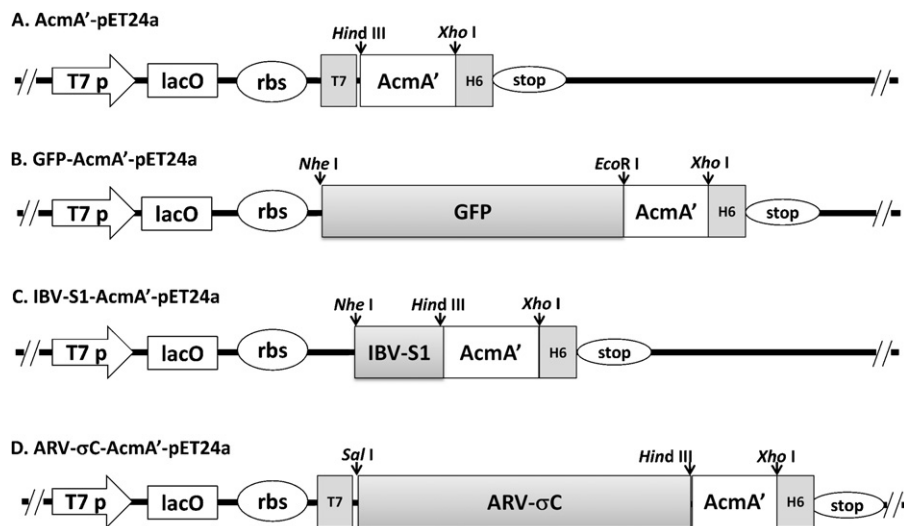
A. AcmA'-pET24a

*Hind* III *Xho* I

T7 p lacO rbs T7 AcmA' H6 stop

B. GFP-AcmA'-pET24a

*Nhe* I *Eco*R I *Xho* I

T7 p lacO rbs GFP AcmA' H6 stop

C. IBV-S1-AcmA'-pET24a

*Nhe* I *Hind* III *Xho* I

T7 p lacO rbs IBV-S1 AcmA' H6 stop

D. ARV-σC-AcmA'-pET24a

*Sal* I *Hind* III *Xho* I

T7 p lacO rbs T7 ARV-σC AcmA' H6 stop